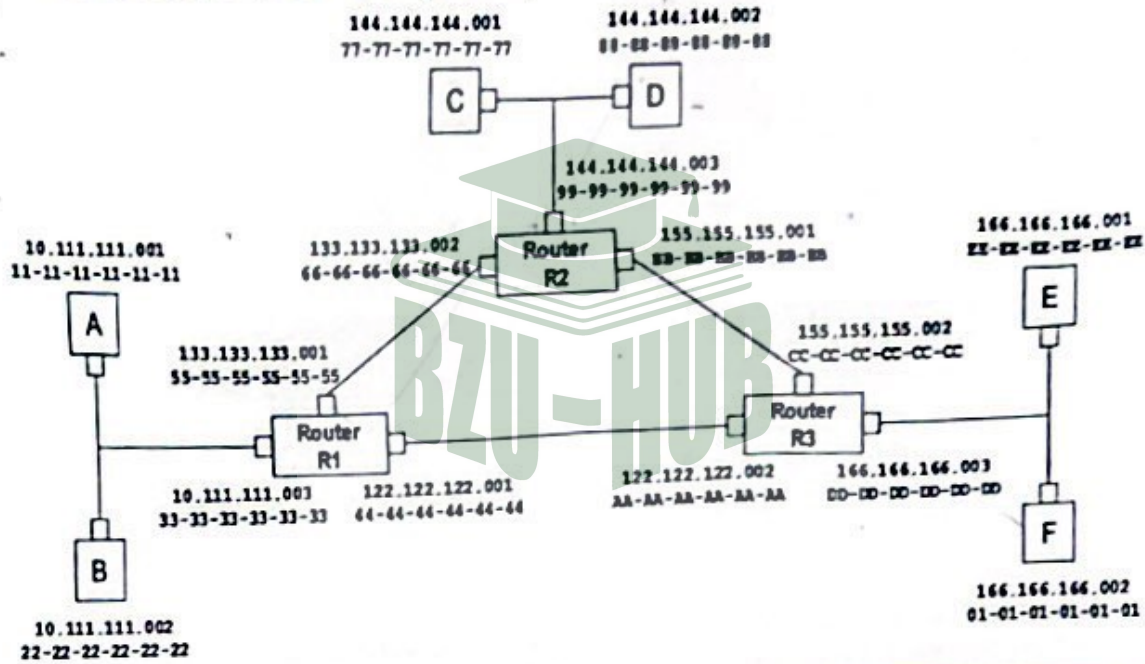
144.144.144.001
77-77-77-77-77-77

144.144.144.002
88-88-88-88-88-88

C

D

144.144.144.003
99-99-99-99-99-99

133.133.133.002
66-66-66-66-66-66

Router
R2

155.155.155.001
BB-BB-BB-BB-BB-BB

166.166.166.001
EE-EE-EE-EE-EE-EE

10.111.111.001
11-11-11-11-11-11

A

E

BZU-HUB

155.155.155.002
CC-CC-CC-CC-CC-CC

133.133.133.001
55-55-55-55-55-55

Router
R1

Router
R3

10.111.111.003
33-33-33-33-33-33

122.122.122.001
44-44-44-44-44-44

122.122.122.002
AA-AA-AA-AA-AA-AA

166.166.166.003
DD-DD-DD-DD-DD-DD

B

F

10.111.111.002
22-22-22-22-22-22

166.166.166.002
01-01-01-01-01-01